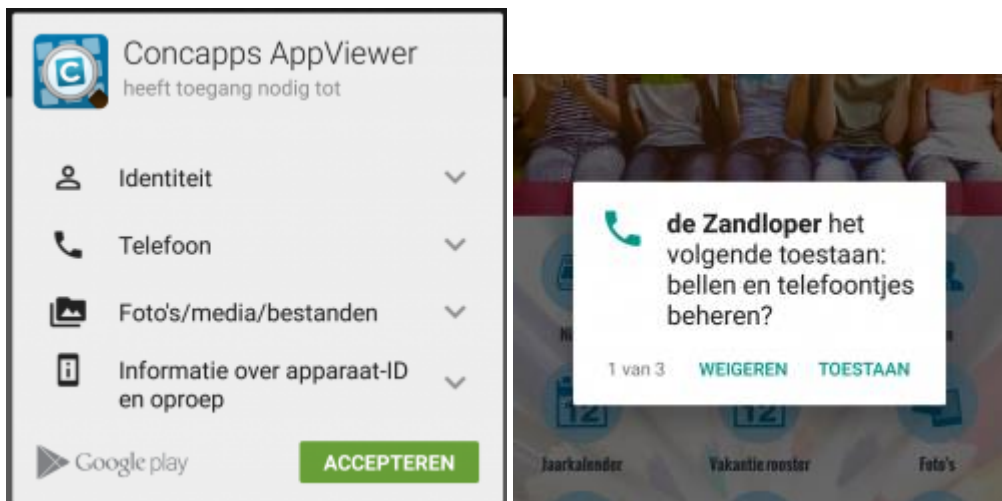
Concapps AppViewer
heeft toegang nodig tot

Identiteit

Telefoon

Foto's/media/bestanden

Informatie over apparaat-ID en oproep

Google play

ACCEPTEREN

de Zandloper het volgende toestaan: bellen en telefoontjes beheren?

1 van 3 WEIGEREN TOESTAAN

12 12

Jaarkalender Vakantie rooster Foto's